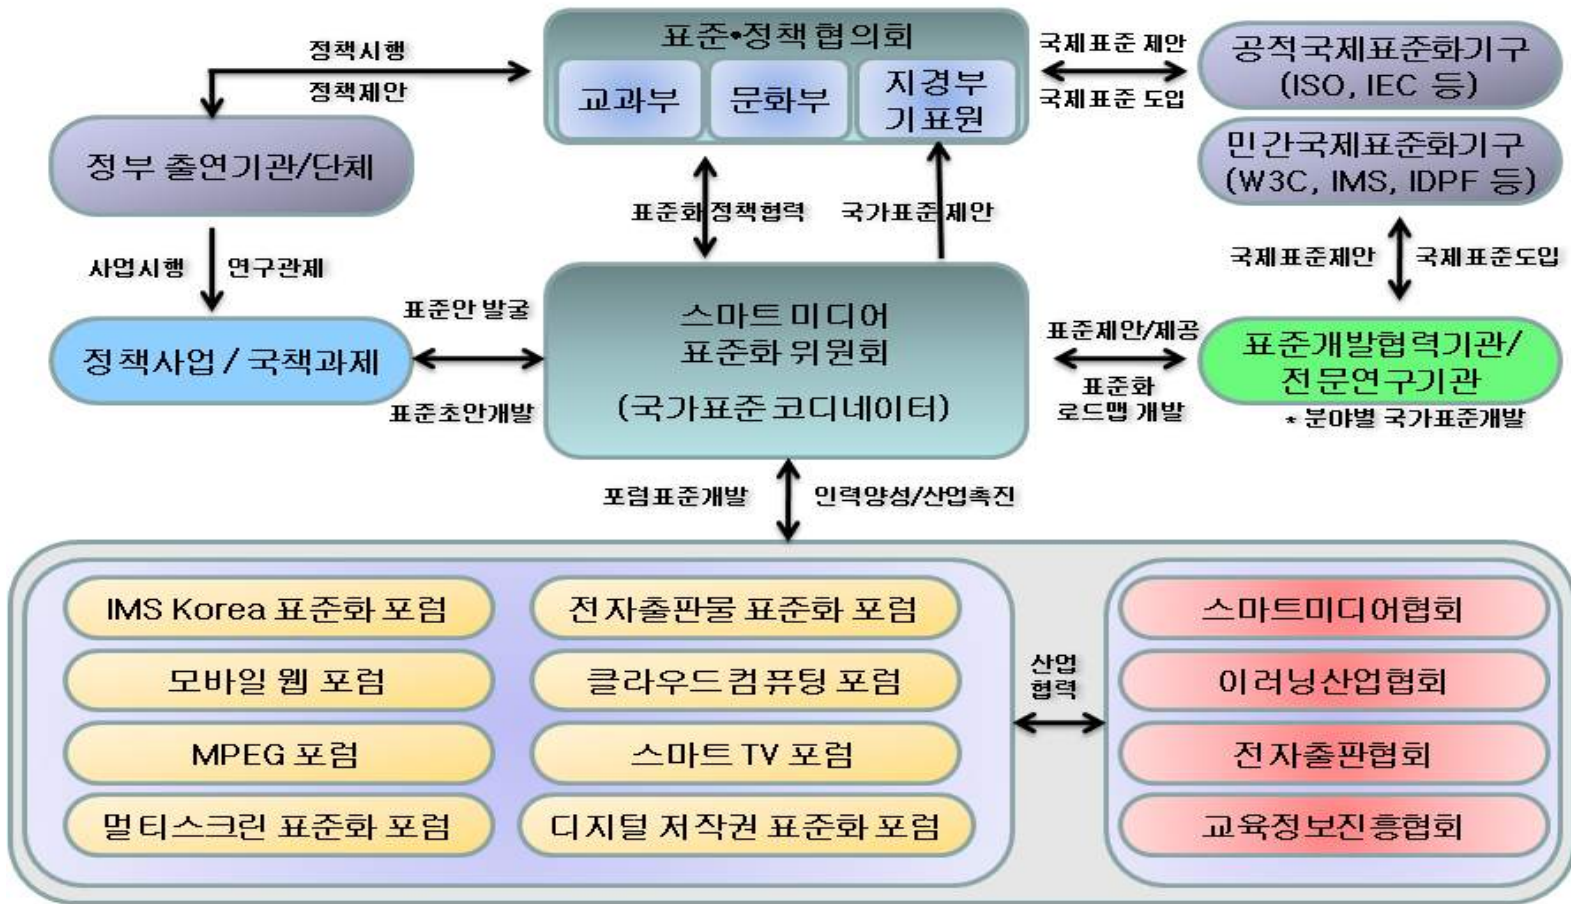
표준•정책협의회

교과부

문화부

지경부 기표원

정책시행

정책제안

정부 출연기관/단체

국제표준 제안

국제표준 도입

공적국제표준화기구 (ISO, IEC 등)

민간국제표준화기구 (W3C, IMS, IDPF 등)

표준화정책협력

국가표준제안

사업시행

연구관제

국제표준제안

국제표준도입

표준안 발굴

스마트 미디어 표준화 위원회 (국가표준 코디네이터)

표준제안/제공

표준개발협력기관/ 전문연구기관

정책사업 / 국책과제

표준초안개발

표준화 로드맵 개발

* 분야별 국가표준개발

포럼표준개발

인력양성/산업촉진

IMS Korea 표준화 포럼

전자출판물 표준화 포럼

모바일 웹 포럼

클라우드컴퓨팅 포럼

MPEG 포럼

스마트 TV 포럼

멀티스크린 표준화 포럼

디지털 저작권 표준화 포럼

산업 협력

스마트미디어협회

이러닝산업협회

전자출판협회

교육정보진흥협회